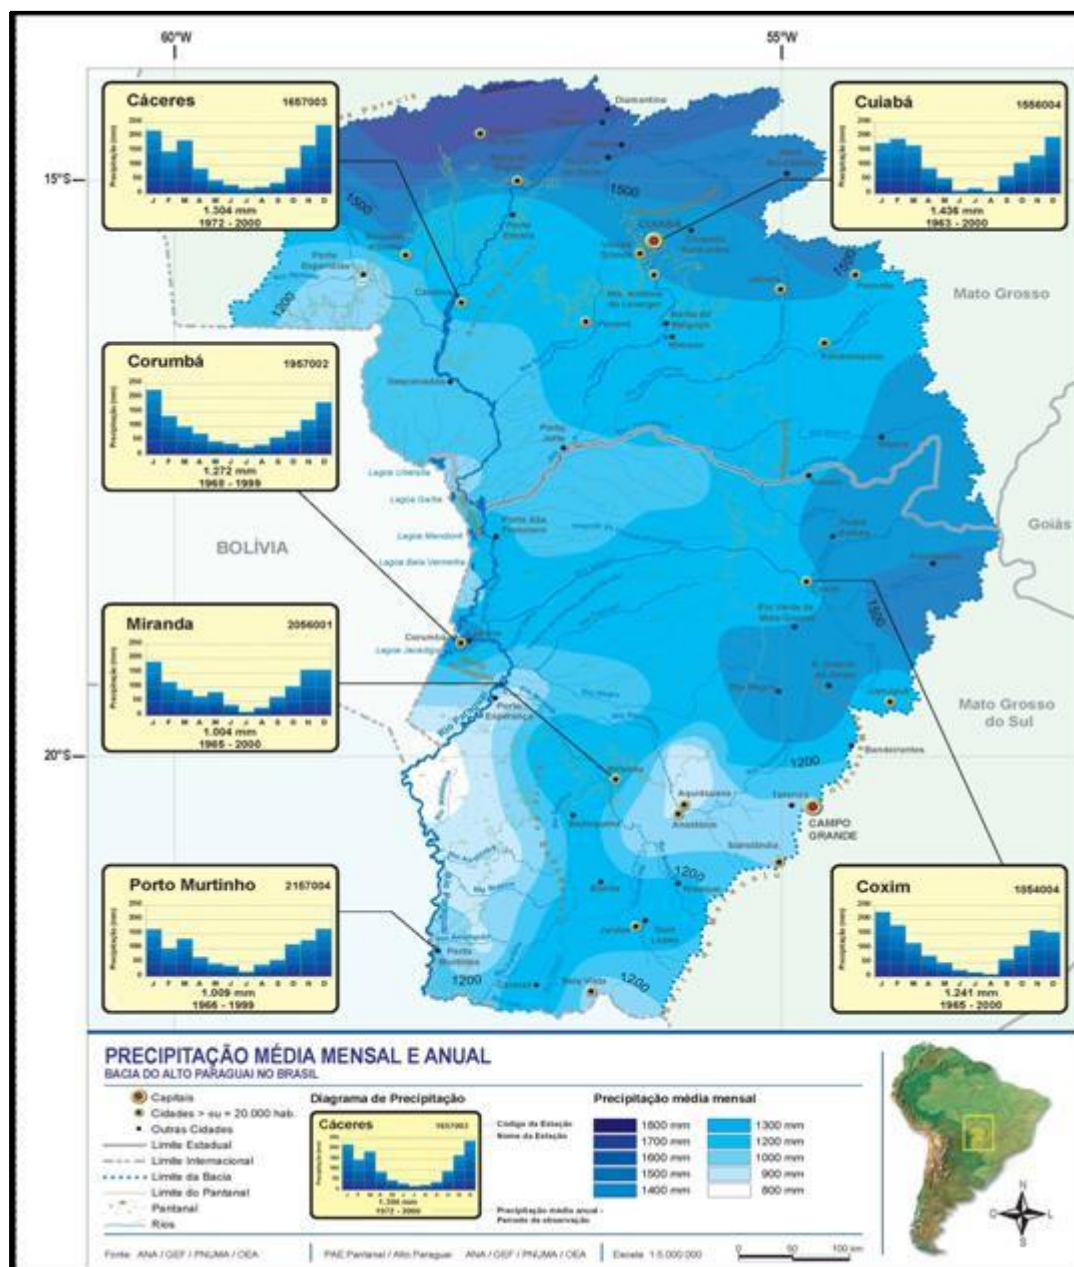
60°W

55°W

15°S

20°S

Cáceres 1657003
Precipitação (mm)
J F M A M J J A S O N D
1.304 mm
1972 - 2000

Cuiabá 1556004
Precipitação (mm)
J F M A M J J A S O N D
1.436 mm
1963 - 2000

Corumbá 1957002
Precipitação (mm)
J F M A M J J A S O N D
1.272 mm
1968 - 1999

Miranda 2056001
Precipitação (mm)
J F M A M J J A S O N D
1.004 mm
1965 - 2000

Porto Murtinho 2157004
Precipitação (mm)
J F M A M J J A S O N D
1.009 mm
1966 - 1999

Coxim 1854004
Precipitação (mm)
J F M A M J J A S O N D
1.241 mm
1965 - 2000

Diamantino
CUIABÁ
Cáceres
Porto Esperidião
Descalvados
Porto Jofre
Lagoa Uberaba
Lagoa Gaíba
Lagoa Mandioré
Lagoa Baía Vermelha
Porto Alto Pantaneiro
Corumbá
Lagoa Jacadigo
Porto Esperança
Rio Paraguai
Miranda
Aquidauana
Anastácio
Sidrolândia
CAMPO GRANDE
Bandeirantes
Coxim
Porto Murtinho
Jardim
Bela Vista
Bonito
Nioaque
Rio Verde de Mato Grosso
Rondonópolis
Jaciara
Poconé
Barão de Melgaço
Várzea Grande
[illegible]

1500
1500
1200
1500
1500
1200
1200
1200
1200

BOLÍVIA
Mato Grosso
Goiás
Mato Grosso do Sul

PRECIPITAÇÃO MÉDIA MENSAL E ANUAL
BACIA DO ALTO PARAGUAI NO BRASIL

Capitais
Cidades > ou = 20.000 hab.
Outras Cidades
Limite Estadual
Limite Internacional
Limite da Bacia
Limite do Pantanal
Pantanal
Rios

Diagrama de Precipitação
Cáceres 1657003
1.304 mm
1972 - 2000
Código da Estação
Nome da Estação
Precipitação média anual - Período de observação

Precipitação média mensal
1800 mm
1700 mm
1600 mm
1500 mm
1400 mm
1300 mm
1200 mm
1000 mm
900 mm
800 mm

N
O L
S

Fonte: ANA / GEF / PNUMA / OEA
PAE Pantanal / Alto Paraguai: ANA / GEF / PNUMA / OEA
Escala: 1:5.000.000
0 50 100 km